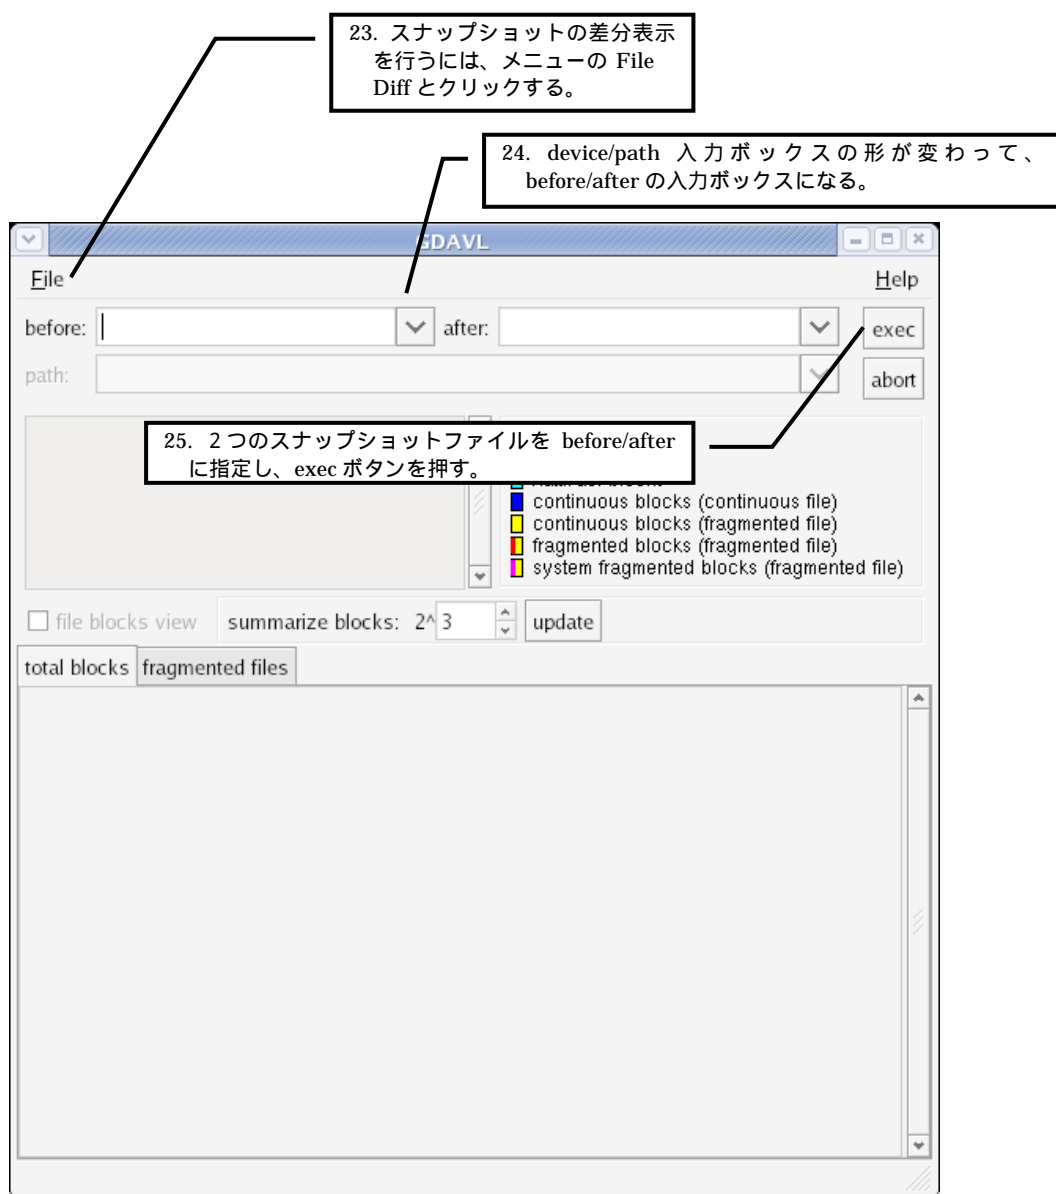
23. スナップショットの差分表示を行うには、メニューの File Diff とクリックする。

24. device/path 入力ボックスの形が変わって、before/after の入力ボックスになる。

GDAVL

File

Help

before:

after:

exec

path:

abort

25. 2つのスナップショットファイルを before/after に指定し、exec ボタンを押す。

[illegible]

continuous blocks (continuous file)

continuous blocks (fragmented file)

fragmented blocks (fragmented file)

system fragmented blocks (fragmented file)

file blocks view

summarize blocks: 2^ 3

update

total blocks

fragmented files